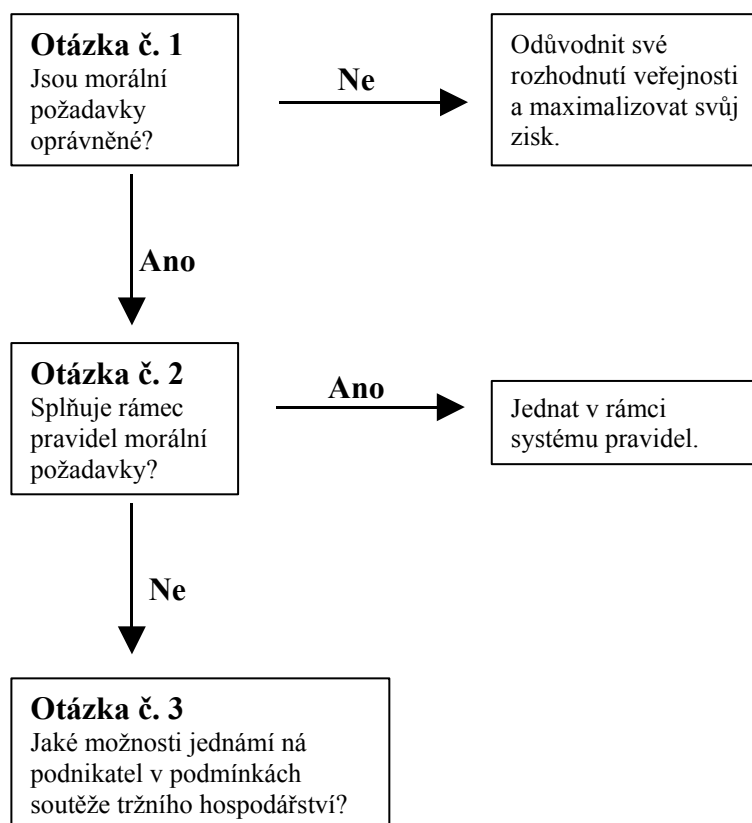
**Otázka č. 1**
Jsou morální požadavky oprávněné?

**Ne**

Odůvodnit své rozhodnutí veřejnosti a maximalizovat svůj zisk.

**Ano**

**Otázka č. 2**
Splňuje rámec pravidel morální požadavky?

**Ano**

Jednat v rámci systému pravidel.

**Ne**

**Otázka č. 3**
Jaké možnosti jednámí ná podnikatel v podmínkách soutěže tržního hospodářství?